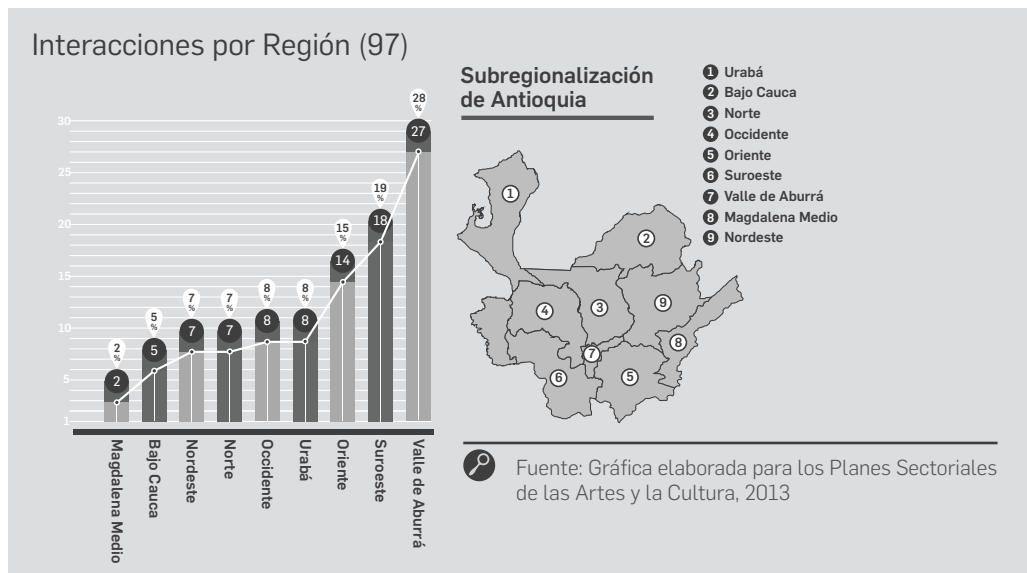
Interacciones por Región (97)

30
25
20
15
10
5
1

| Región | Interacciones | % |
|---|---|---|
| Magdalena Medio | 2 | 2 % |
| Bajo Cauca | 5 | 5 % |
| Nordeste | 7 | 7 % |
| Norte | 7 | 7 % |
| Occidente | 8 | 8 % |
| Urabá | 8 | 8 % |
| Oriente | 14 | 15 % |
| Suroeste | 18 | 19 % |
| Valle de Aburrá | 27 | 28 % |

Subregionalización de Antioquia

1 Urabá
2 Bajo Cauca
3 Norte
4 Occidente
5 Oriente
6 Suroeste
7 Valle de Aburrá
8 Magdalena Medio
9 Nordeste

1 2 3 4 5 6 7 8 9

Fuente: Gráfica elaborada para los Planes Sectoriales de las Artes y la Cultura, 2013